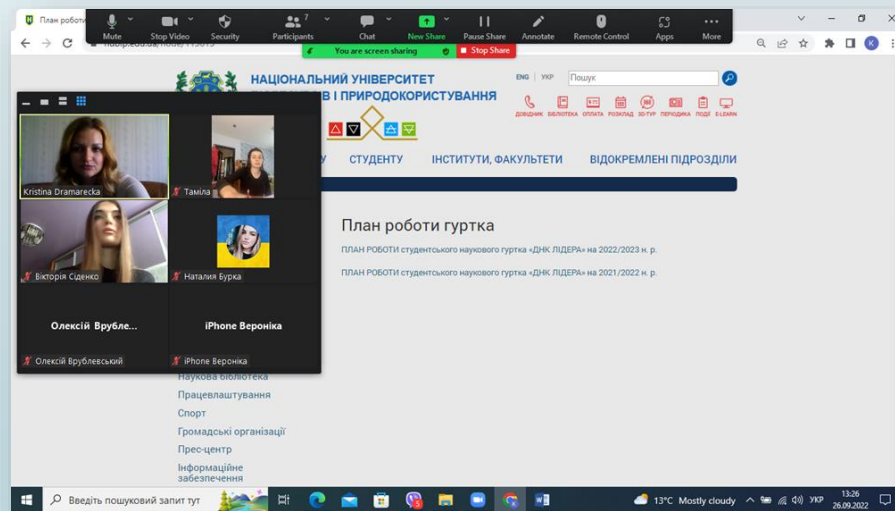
План роботи

Mute Stop Video Security Participants 7 Chat New Share Pause Share Annotate Remote Control Apps More

You are screen sharing Stop Share

nubip.edu.ua/node/113015

НАЦІОНАЛЬНИЙ УНІВЕРСИТЕТ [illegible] І ПРИРОДОКОРИСТУВАННЯ

ENG | УКР Пошук

ДОВІДНИК БІБЛІОТЕКА ОПЛАТА РОЗКЛАД 3D-ТУР ПЕРІОДИКА ПОДІЇ E-LEARN

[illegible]У СТУДЕНТУ ІНСТИТУТИ, ФАКУЛЬТЕТИ ВІДОКРЕМЛЕНІ ПІДРОЗДІЛИ

Kristina Dramarecka
Таміла
Вікторія Сіденко
Наталия Бурка
Олексій Врубле...
Олексій Врублевський
iPhone Вероніка
iPhone Вероніка

План роботи гуртка

ПЛАН РОБОТИ студентського наукового гуртка «ДНК ЛІДЕРА» на 2022/2023 н. р.

ПЛАН РОБОТИ студентського наукового гуртка «ДНК ЛІДЕРА» на 2021/2022 н. р.

Наукова бібліотека
Працевлаштування
Спорт
Громадські організації
Прес-центр
Інформаційне забезпечення

Введіть пошуковий запит тут

13°C Mostly cloudy УКР 13:26 26.09.2022